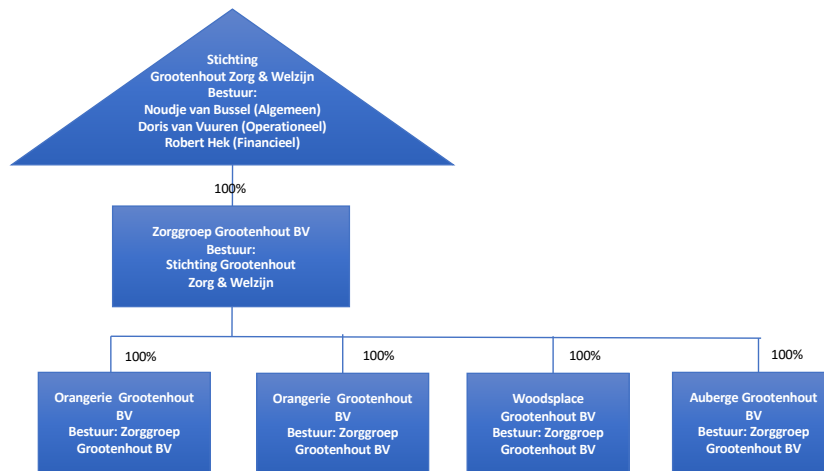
Stichting
Grootenhout Zorg & Welzijn
Bestuur:
Noudje van Bussel (Algemeen)
Doris van Vuuren (Operationeel)
Robert Hek (Financieel)

100%

Zorggroep Grootenhout BV
Bestuur:
Stichting Grootenhout
Zorg & Welzijn

100%

Orangerie Grootenhout BV
Bestuur: Zorggroep Grootenhout BV

100%

Orangerie Grootenhout BV
Bestuur: Zorggroep Grootenhout BV

100%

Woodsplace Grootenhout BV
Bestuur: Zorggroep Grootenhout BV

100%

Auberge Grootenhout BV
Bestuur: Zorggroep Grootenhout BV